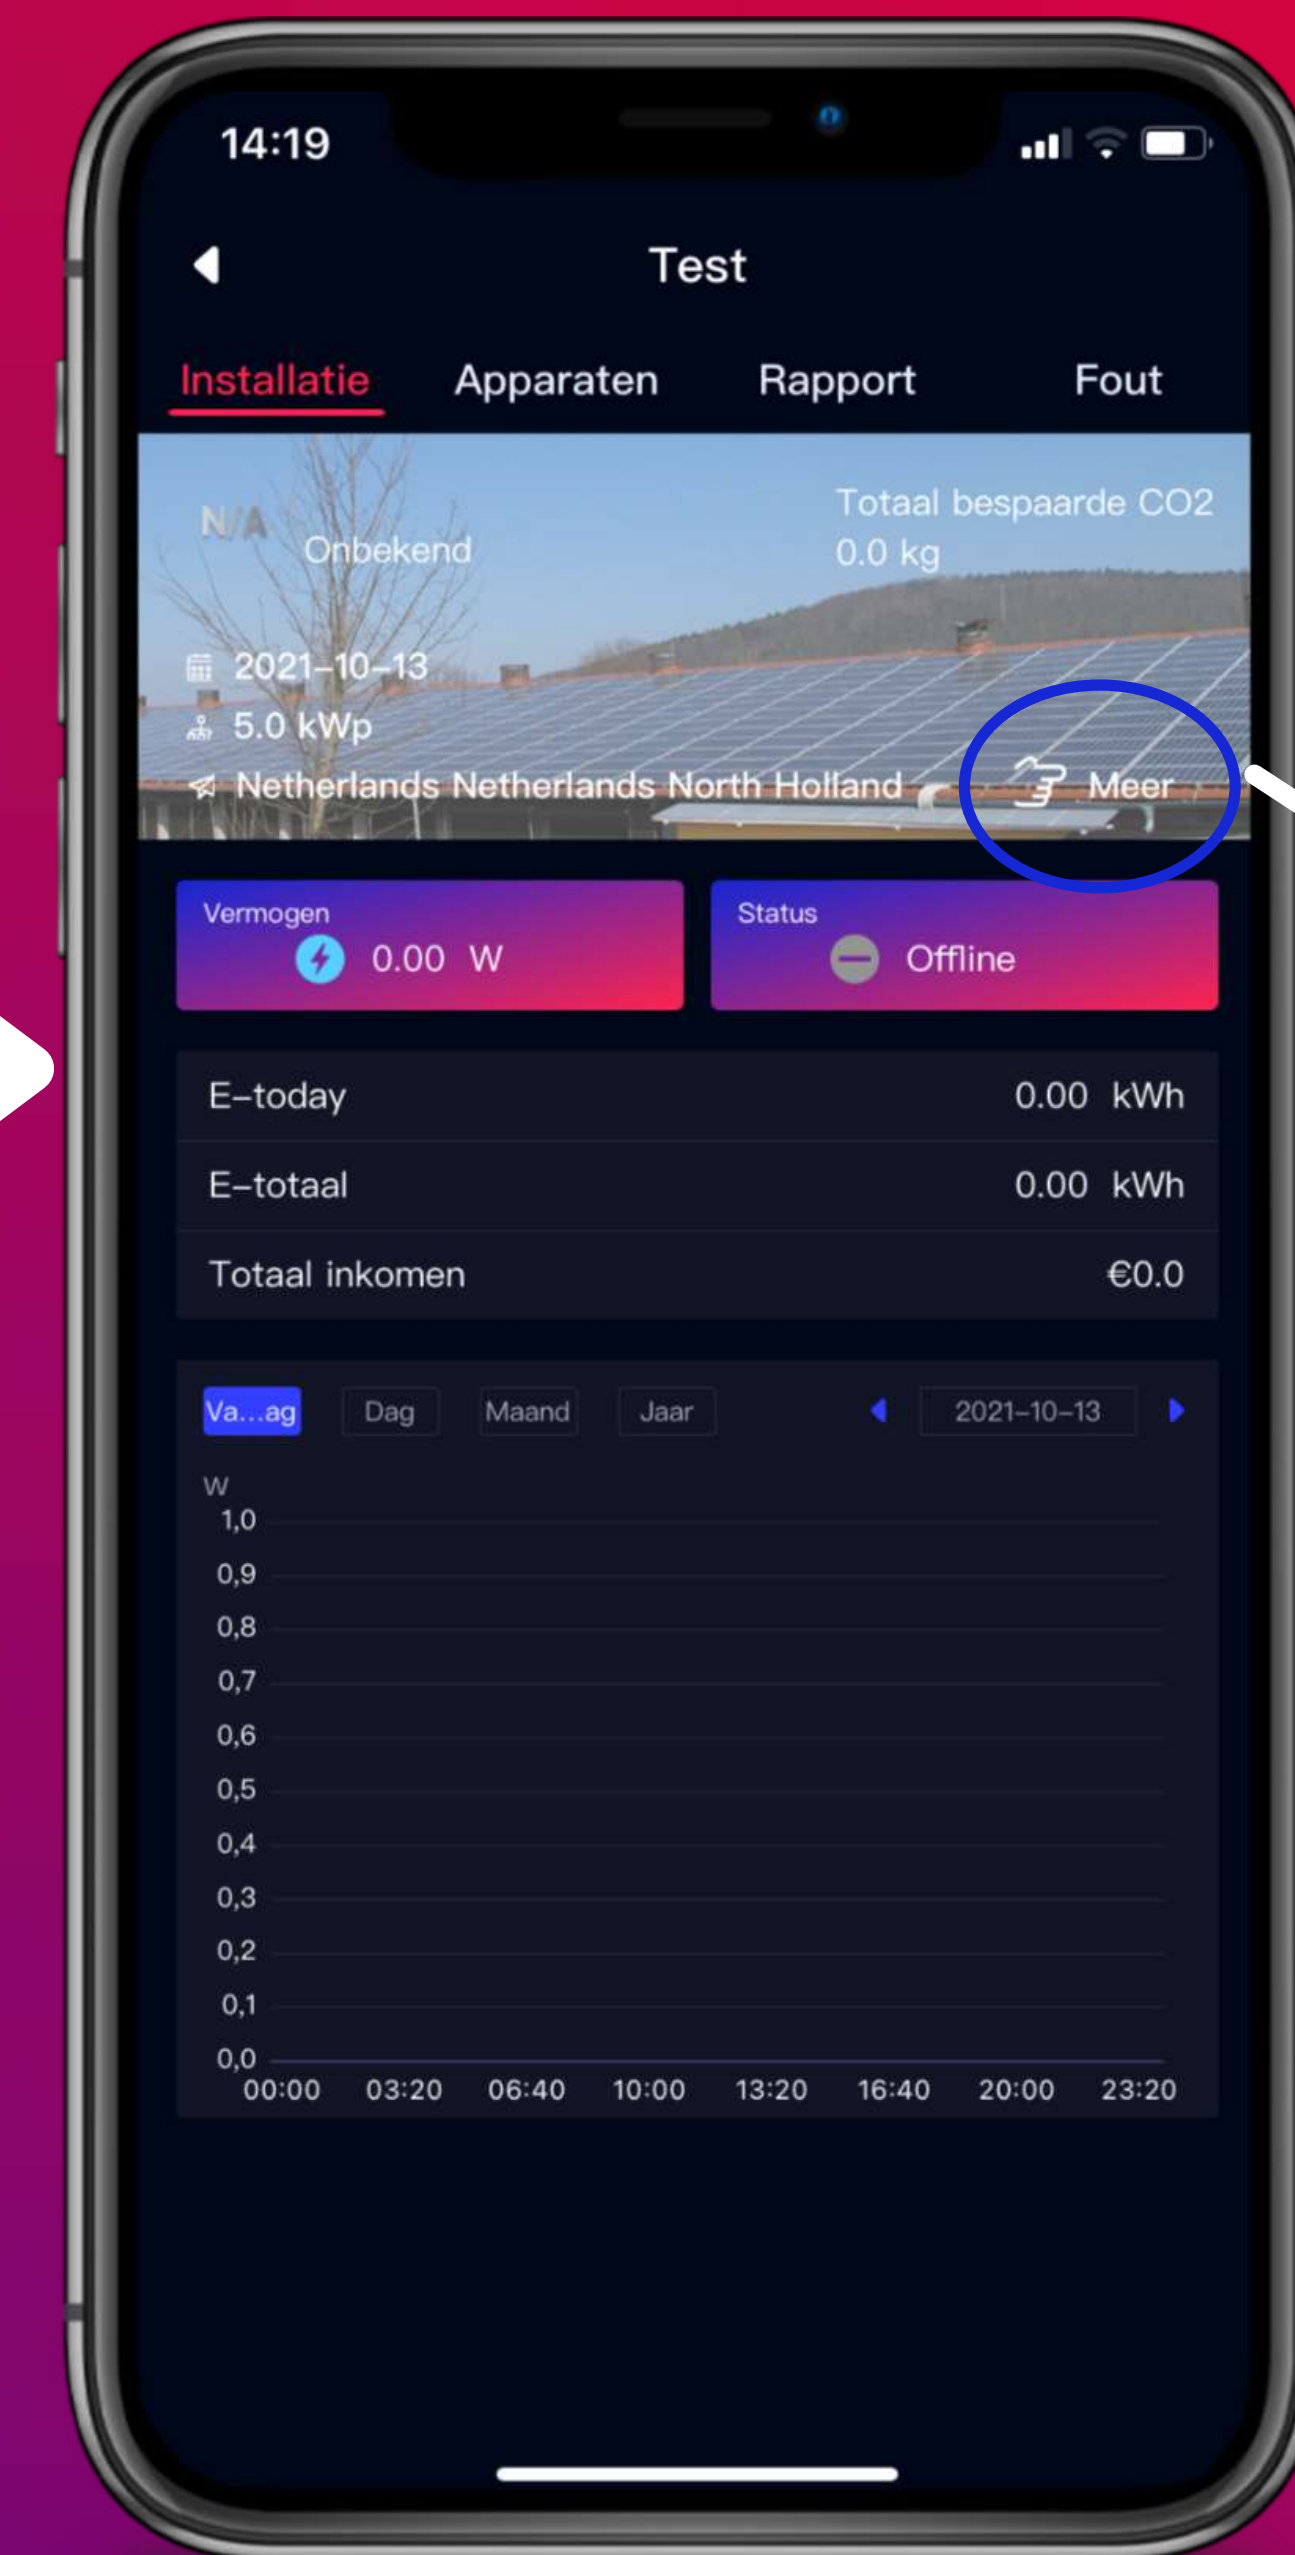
14:19

Test

Installatie Apparaten Rapport Fout

N/A
Onbekend

Totaal bespaarde CO2
0.0 kg

2021-10-13
5.0 kWp
Netherlands Netherlands North Holland

Meer

Vermogen
0.00 W

Status
Offline

| E-today | 0.00 kWh |
|---|---|
| E-totaal | 0.00 kWh |
| Totaal inkomen | €0.0 |

Va...ag Dag Maand Jaar 2021-10-13

W
1,0
0,9
0,8
0,7
0,6
0,5
0,4
0,3
0,2
0,1
0,0
00:00 03:20 06:40 10:00 13:20 16:40 20:00 23:20